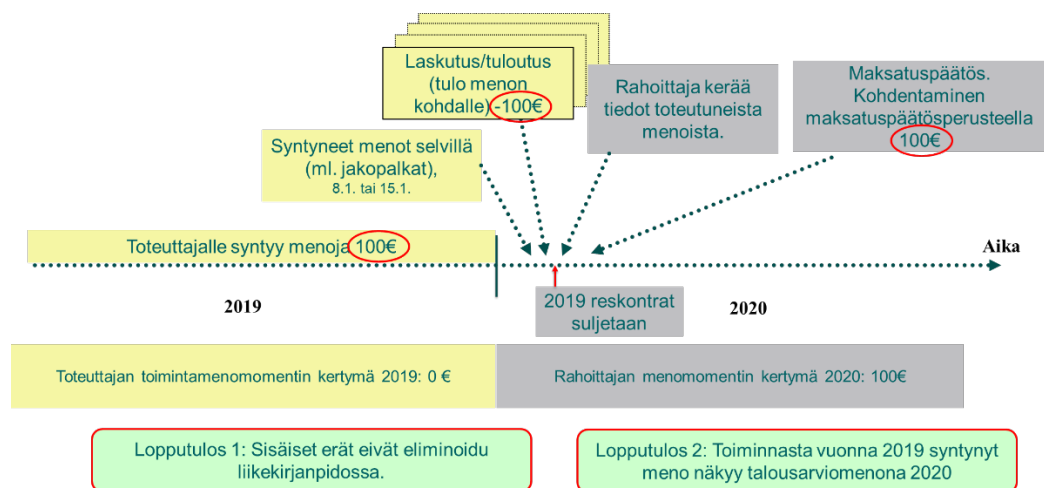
Laskutus/tuloutus (tulo menon kohdalle) -100€

Rahoittaja kerää tiedot toteutuneista menoista.

Maksatuspäätös. Kohdentaminen maksatuspäätösperusteella 100€

Syntyneet menot selvillä (ml. jakopalkat), 8.1. tai 15.1.

Toteuttajalle syntyy menoja 100€

Aika

2019

2019 reskontrat suljetaan

2020

Toteuttajan toimintamenomomentin kertymä 2019: 0 €

Rahoittajan menomomentin kertymä 2020: 100€

Lopputulos 1: Sisäiset erät eivät eliminoidu liikekirjanpidossa.

Lopputulos 2: Toiminnasta vuonna 2019 syntynyt meno näkyy talousarviomenona 2020